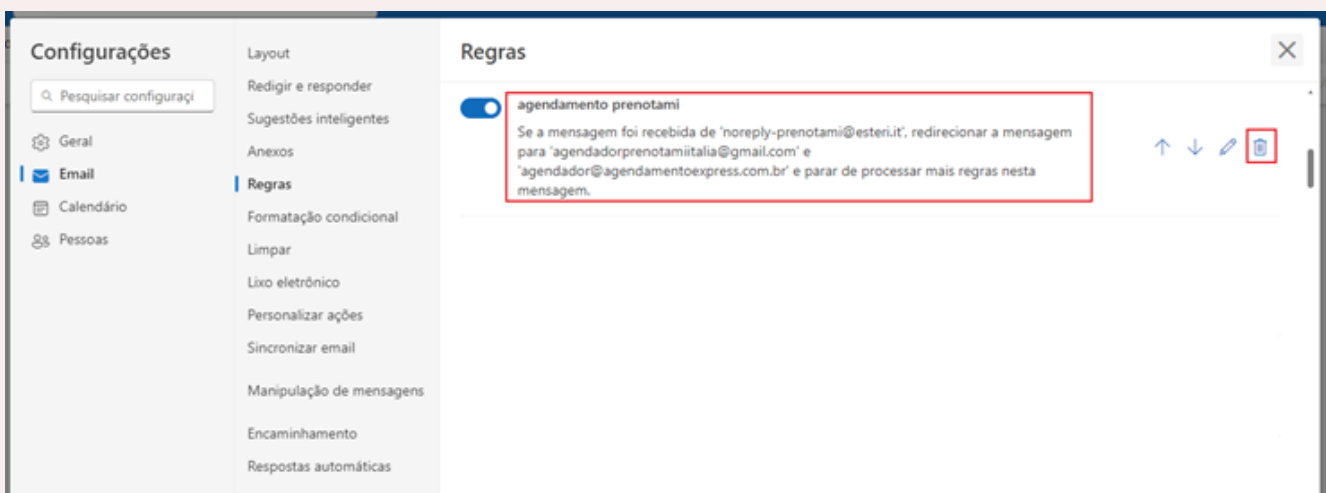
Configurações

Pesquisar configuraçi

Geral

Email

Calendário

Pessoas

Layout

Redigir e responder

Sugestões inteligentes

Anexos

Regras

Formatação condicional

Limpar

Lixo eletrônico

Personalizar ações

Sincronizar email

Manipulação de mensagens

Encaminhamento

Respostas automáticas

Regras

agendamento prenotami

Se a mensagem foi recebida de 'noreply-prenotami@esteri.it', redirecionar a mensagem para 'agendadorprenotamiitalia@gmail.com' e 'agendador@agendamentoexpress.com.br' e parar de processar mais regras nesta mensagem.